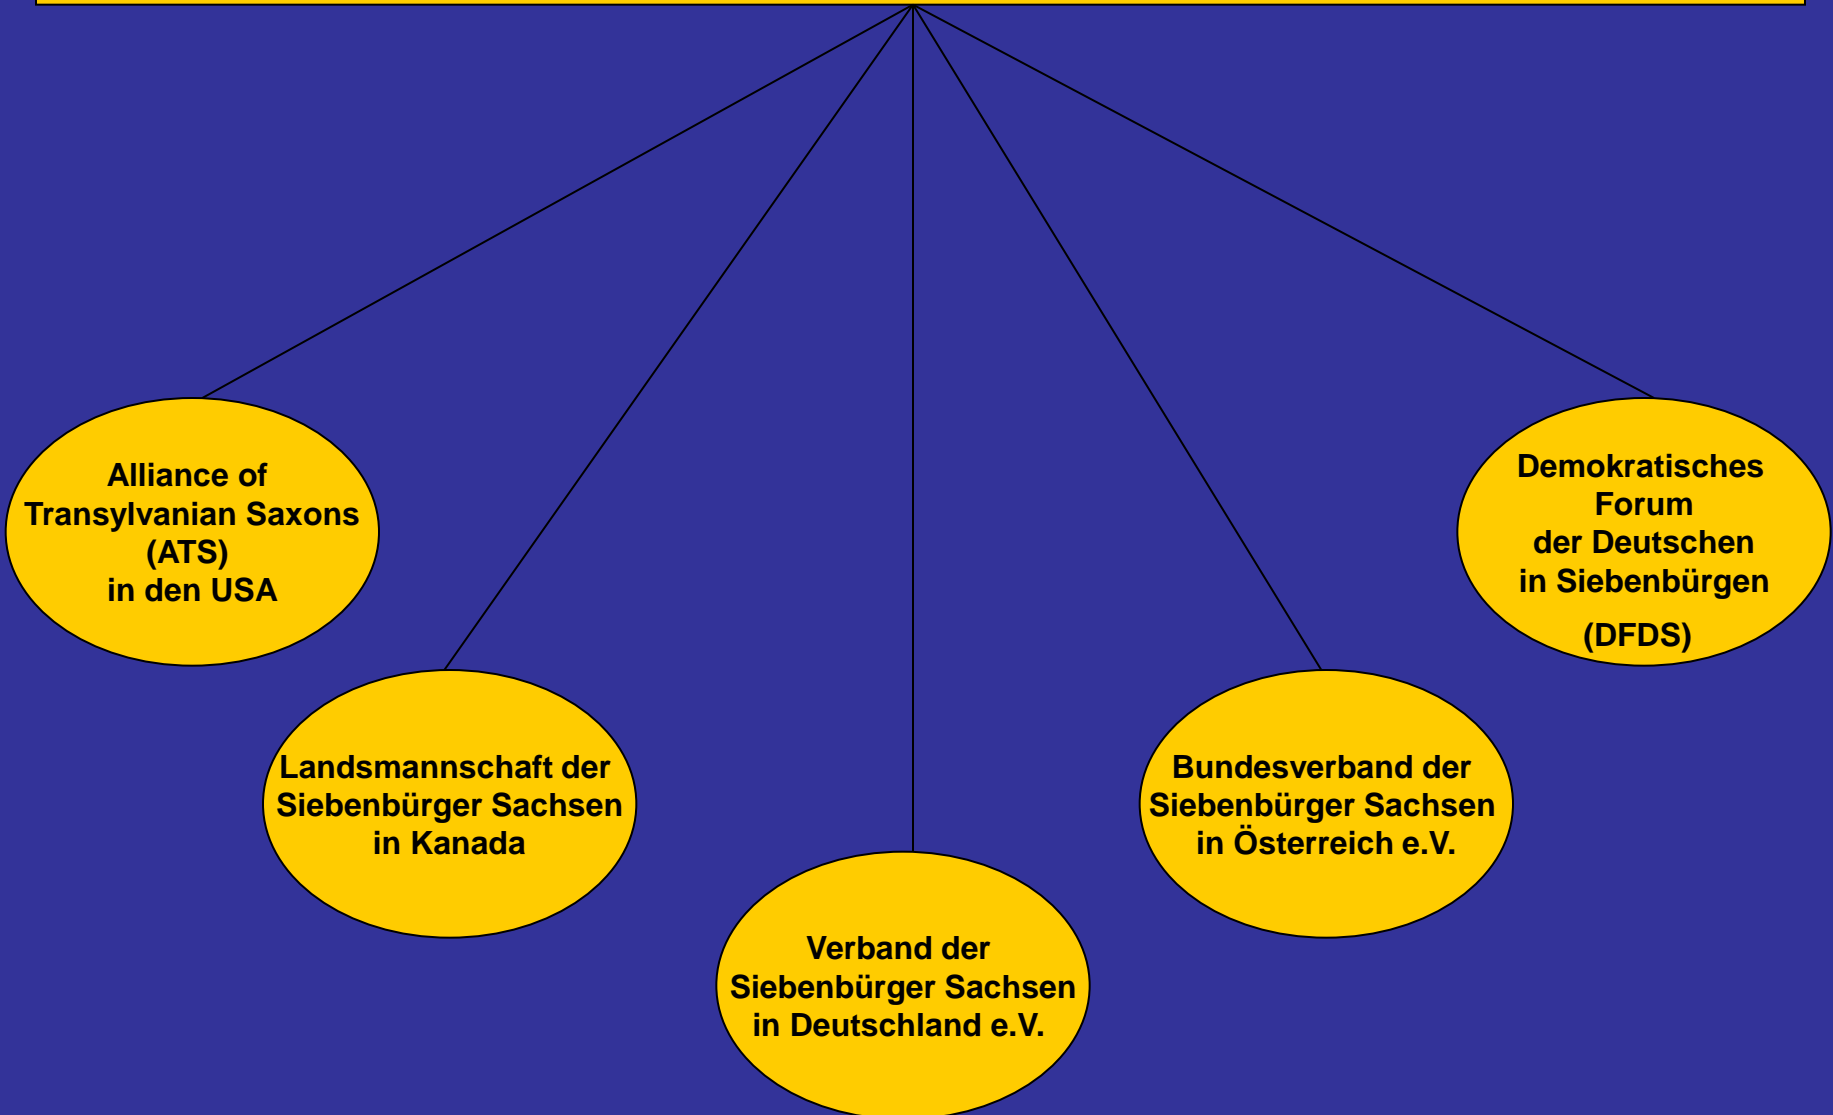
Alliance of Transylvanian Saxons (ATS) in den USA

Landsmannschaft der Siebenbürger Sachsen in Kanada

Verband der Siebenbürger Sachsen in Deutschland e.V.

Bundesverband der Siebenbürger Sachsen in Österreich e.V.

Demokratisches Forum der Deutschen in Siebenbürgen (DFDS)